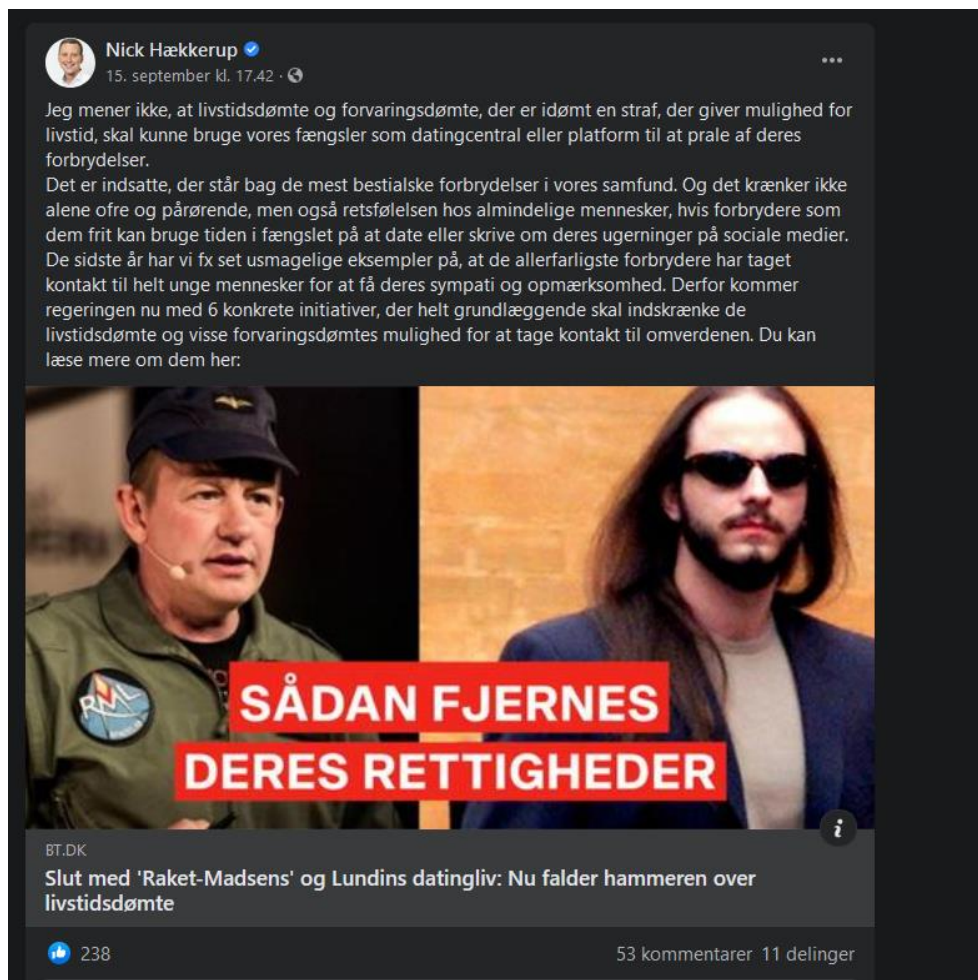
Nick Hækkerup
15. september kl. 17.42 ·

Jeg mener ikke, at livstidsdømte og forvaringsdømte, der er idømt en straf, der giver mulighed for livstid, skal kunne bruge vores fængsler som datingcentral eller platform til at prale af deres forbrydelser.
Det er indsatte, der står bag de mest bestialske forbrydelser i vores samfund. Og det krænker ikke alene ofre og pårørende, men også retsfølelsen hos almindelige mennesker, hvis forbrydere som dem frit kan bruge tiden i fængslet på at date eller skrive om deres ugerninger på sociale medier.
De sidste år har vi fx set usmagelige eksempler på, at de allerfarligste forbrydere har taget kontakt til helt unge mennesker for at få deres sympati og opmærksomhed. Derfor kommer regeringen nu med 6 konkrete initiativer, der helt grundlæggende skal indskrænke de livstidsdømte og visse forvaringsdømtes mulighed for at tage kontakt til omverdenen. Du kan læse mere om dem her:

RML

SÅDAN FJERNES DERES RETTIGHEDER

BT.DK
Slut med 'Raket-Madsens' og Lundins datingliv: Nu falder hammeren over livstidsdømte

238
53 kommentarer 11 delinger